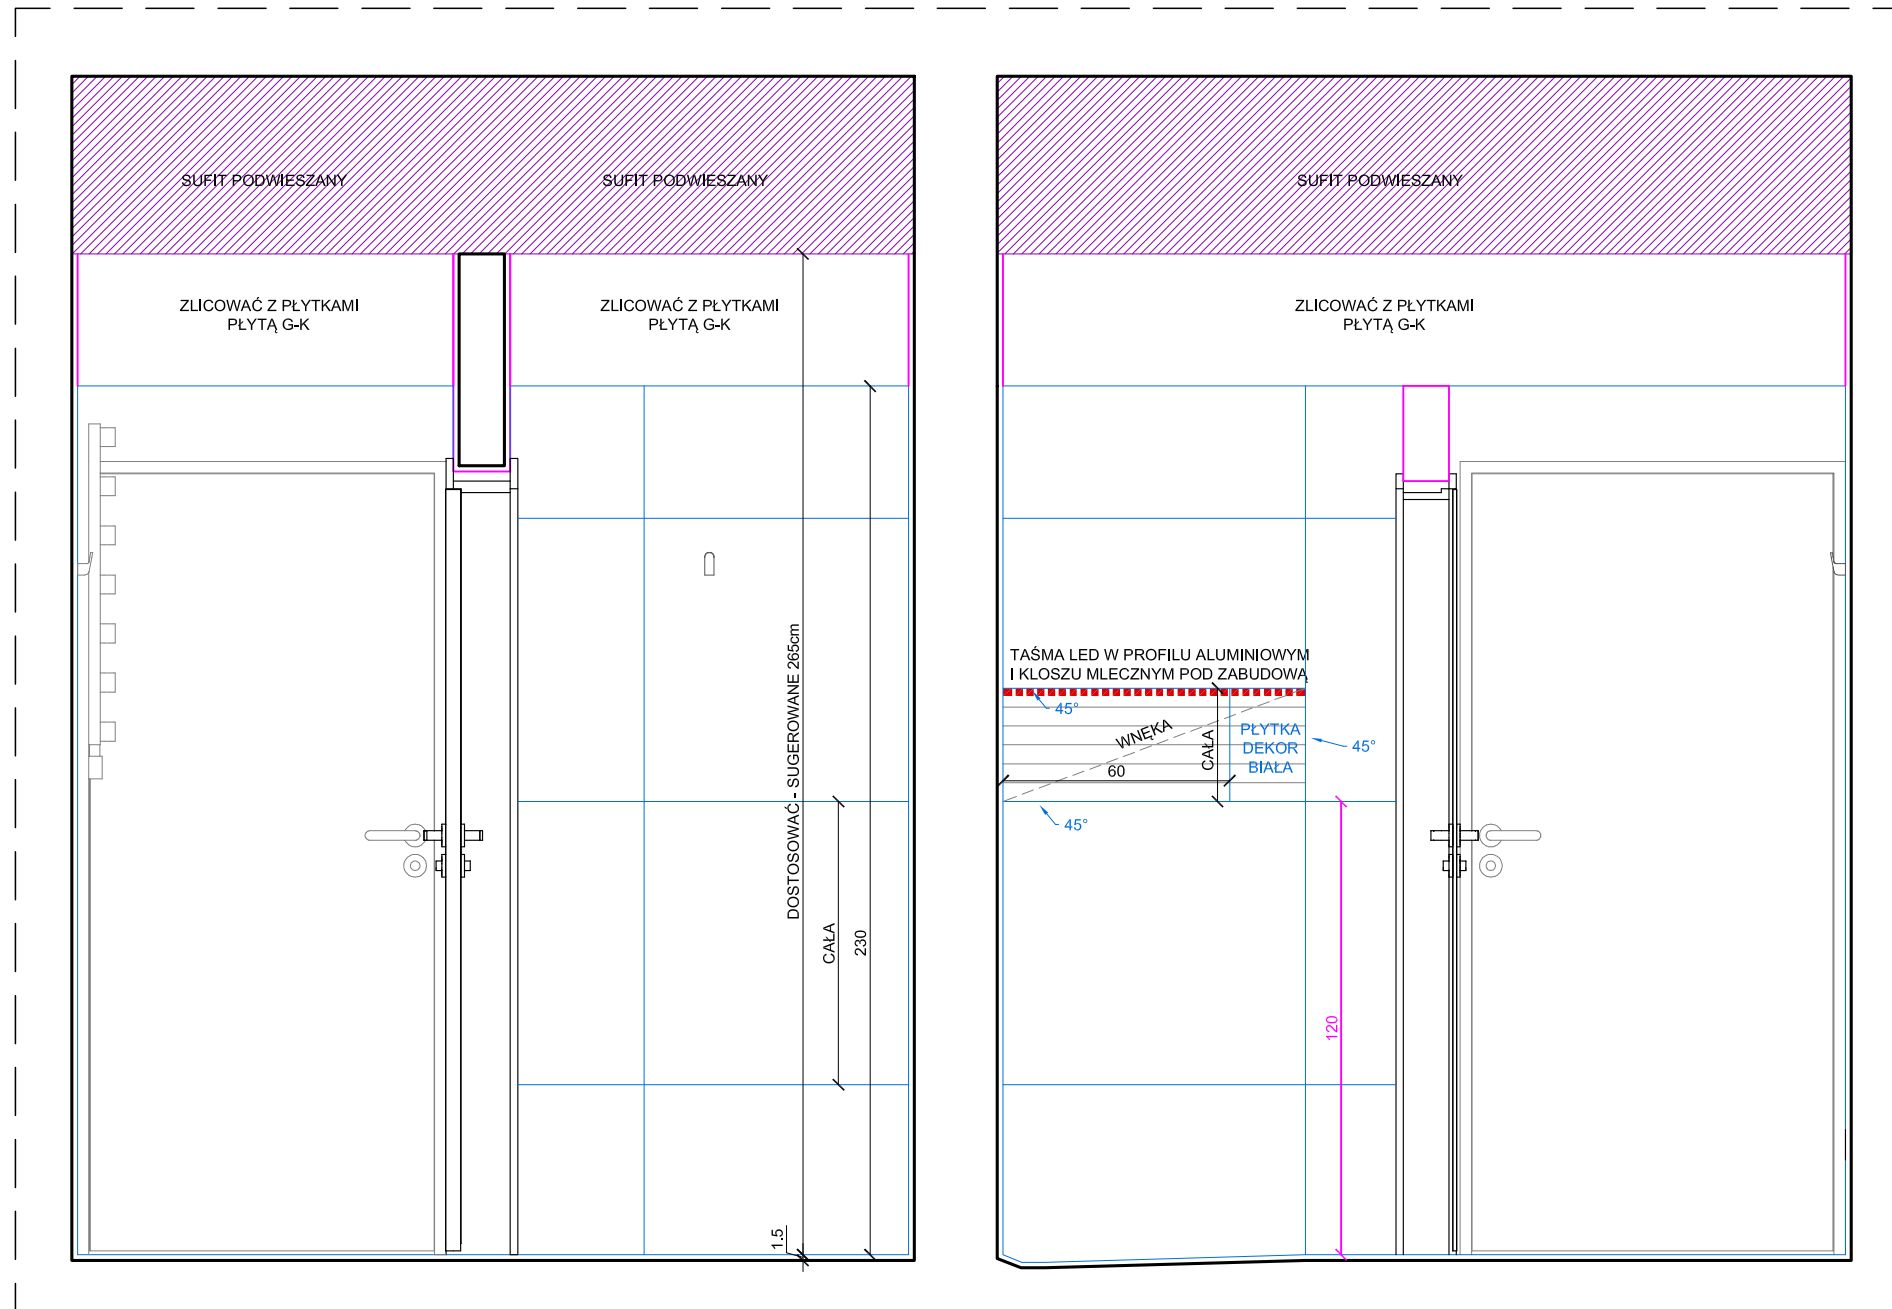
SUFIT PODWIESZANY

SUFIT PODWIESZANY

ZLICOWAĆ Z PŁYTKAMI
PŁYTĄ G-K

ZLICOWAĆ Z PŁYTKAMI
PŁYTĄ G-K

DOSTOSOWAĆ - SUGEROWANE 265cm

CAŁA

230

1.5

SUFIT PODWIESZANY

ZLICOWAĆ Z PŁYTKAMI
PŁYTĄ G-K

TAŚMA LED W PROFILU ALUMINIOWYM
I KLOSZU MLECZNYM POD ZABUDOWĄ

45°

WNĘKA

60

CAŁA

PŁYTKA
DEKOR
BIAŁA

45°

45°

120